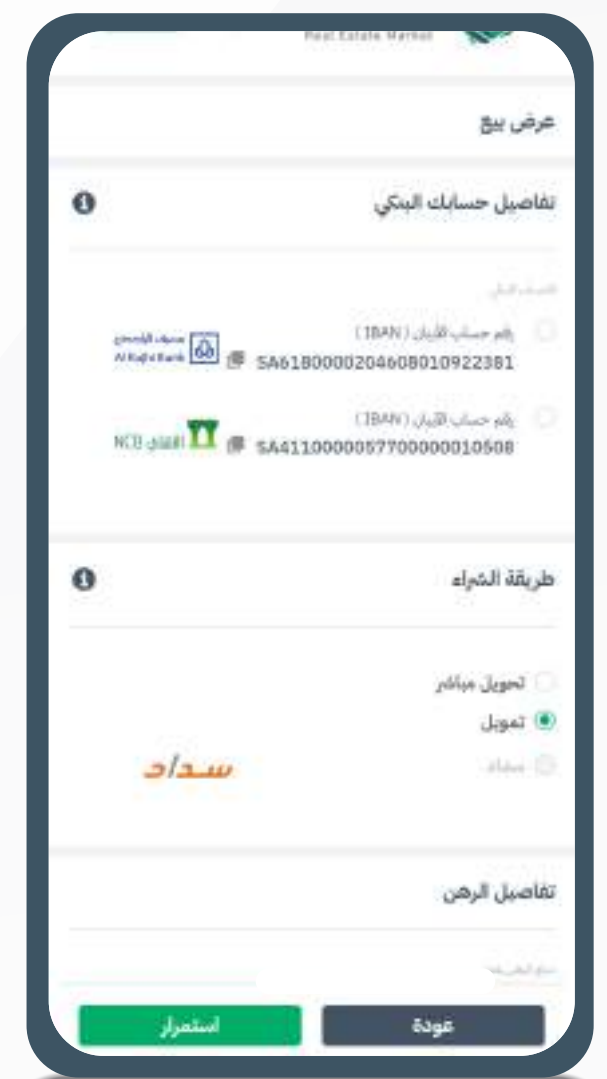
Real Estate Market

عرض بيع

تفاصيل حسابك البنكي

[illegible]

رقم حساب الآيبان ( IBAN )
SA6180000204608010922381
مصرف الراجحي Al Rajhi Bank

رقم حساب الآيبان ( IBAN )
SA4110000057700000010508
الأهلي NCB

طريقة الشراء

تحويل مباشر
تمويل
سداد
سداد

تفاصيل الرهن

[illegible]

استمرار
عودة